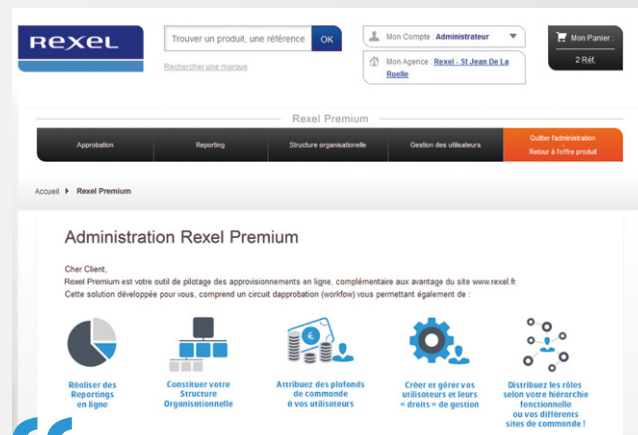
Rexel

Trouver un produit, une référence OK

Rechercher une marque

Mon Compte : Administrateur

Mon Agence : Rexel - St Jean De La Ruelle

Mon Panier :
2 Réf.

Rexel Premium

Approbation | Reporting | Structure organisationelle | Gestion des utilisateurs | Quitter l'administration Retour à l'offre produit

Accueil ▸ Rexel Premium

Administration Rexel Premium

Cher Client,
Rexel Premium est votre outil de pilotage des approvisionnements en ligne, complémentaire aux avantage du site www.rexel.fr.
Cette solution développée pour vous, comprend un circuit dapprobation (workflow) vous permettant également de :

Réaliser des Reportings en ligne

Constituer votre Structure Organisationelle

Attribuez des plafonds de commande à vos utilisateurs

Créer et gérer vos utilisateurs et leurs « droits » de gestion

Distribuez les rôles selon votre hiérarchie fonctionnelle ou vos différents sites de commande !